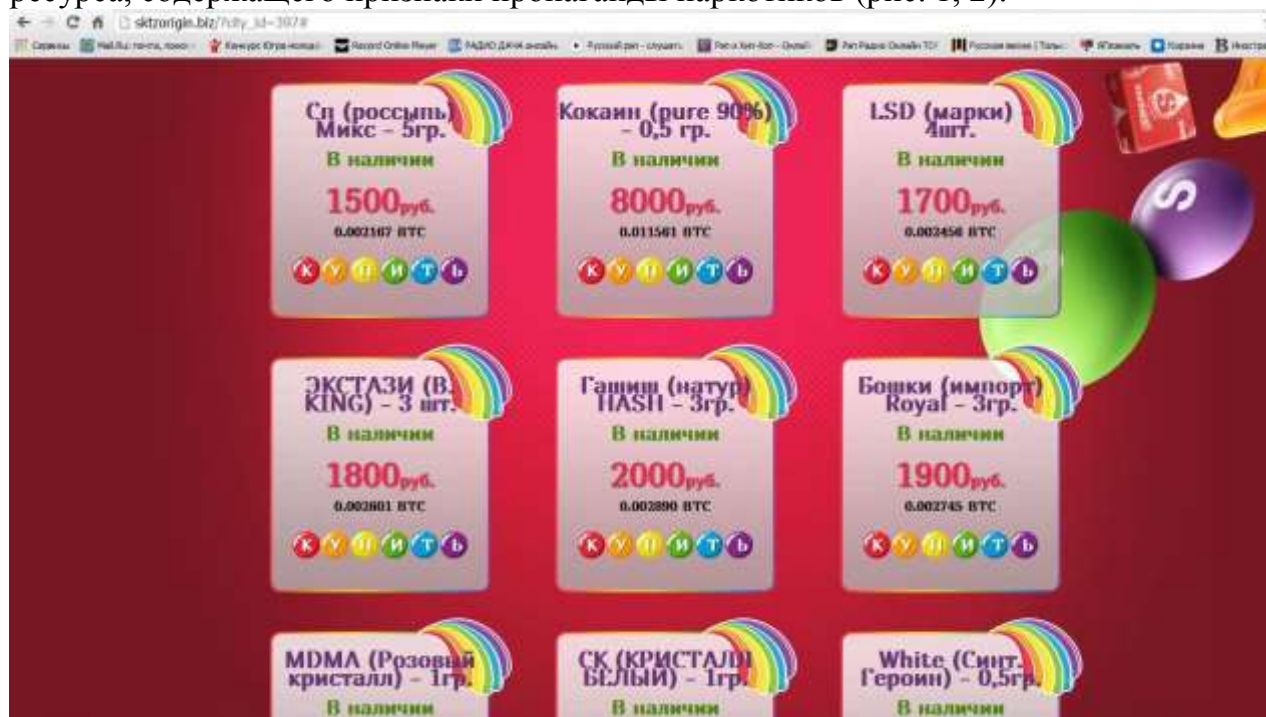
ресурса, содержащего признаки пропаганды наркотиков (рис. 1, 2).

sktzorigin.biz/?city_id=397#

Сп (россыпь) Микс – 5гр.
В наличии
1500руб.
0.002167 BTC
К У П И Т Ь

Кокаин (pure 90%) – 0,5 гр.
В наличии
8000руб.
0.011561 BTC
К У П И Т Ь

LSD (марки) 4шт.
В наличии
1700руб.
0.002456 BTC
К У П И Т Ь

ЭКСТАЗИ (B. KING) – 3 шт.
В наличии
1800руб.
0.002601 BTC
К У П И Т Ь

Гашиш (натур) HASH – 3гр.
В наличии
2000руб.
0.002890 BTC
К У П И Т Ь

Бошки (импорт) Royal – 3гр.
В наличии
1900руб.
0.002745 BTC
К У П И Т Ь

MDMA (Розовый кристалл) – 1гр.
В наличии

СК (КРИСТАЛЛ БЕЛЫЙ) – 1гр.
В наличии

White (Синт. Героин) – 0,5гр.
В наличии